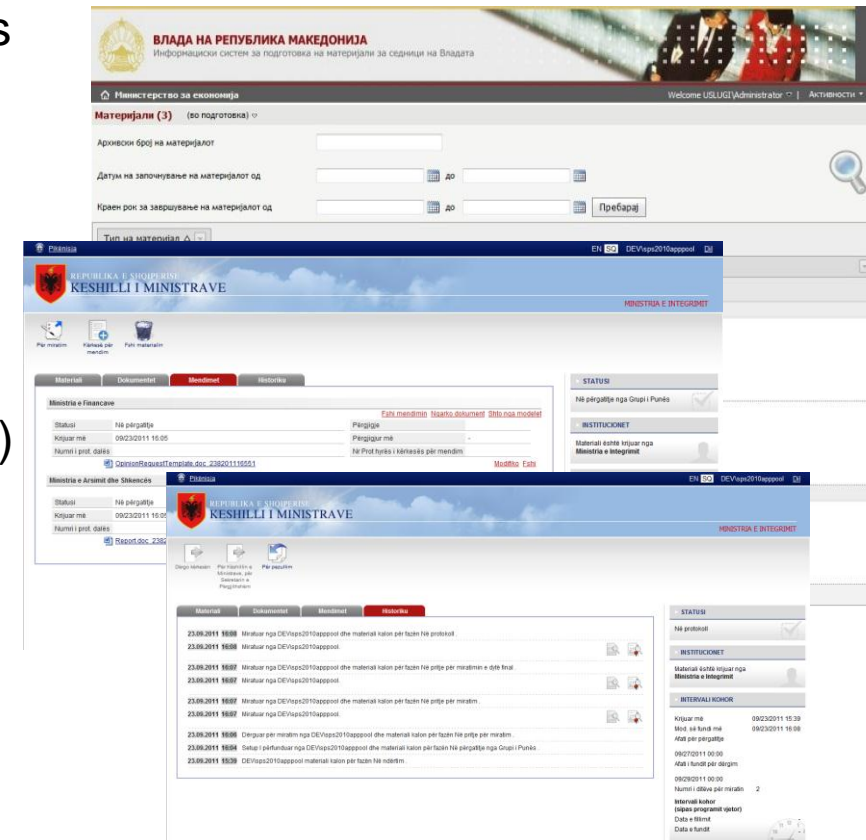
s

ВЛАДА НА РЕПУБЛИКА МАКЕДОНИЈА
Информациски систем за подготовка на материјали за седниците на Владата

Министерство за економија
Welcome USLUGI\Administrator | Активности

Материјали (3) (во подготовка)

Архивски број на материјалот

Датум на започнување на материјалот од до

Краен рок за завршување на материјалот од до Пребарај

Тип на материјал

Pikënisja
EN SQ DEV\sps2010apppool Dil

REPUBLIKA E SHQIPERISE
KESHILLI I MINISTRAVE

MINISTRIA E INTEGRIMIT

Për miratim
Kërkesë për mendim
Fshi materialin

| Materiali | Dokumentet | Mendimet | Historiku |
|---|---|---|---|

Ministria e Financave

Fshi mendimin Ngarko dokument Shto nga modeli

| Statusi | Në përgatitje | Përgjigje | |
|---|---|---|---|
| Krijuar më | 09/23/2011 16:05 | Përgjigjur më | - |
| Numri i prot. dalës | | Nr Prot hyrës i kërkesës për mendim | |

OpinionRequestTemplate.doc_238201116551
Modifiko Fshi

Ministria e Arsimit dhe Shkencës

| Statusi | Në përgatitje |
|---|---|
| Krijuar më | 09/23/2011 16:05 |
| Numri i prot. dalës | |

Report.doc_2382

STATUSI
Në përgatitje nga Grupi i Punës

INSTITUCIONET
Materiali është krijuar nga
Ministria e Integrimit

)

Pikënisja
EN SQ DEV\sps2010apppool Dil

REPUBLIKA E SHQIPERISE
KESHILLI I MINISTRAVE

MINISTRIA E INTEGRIMIT

Dërgo kërkesën
Për miratim e Ministrave, për Sekretarin e Përgjithshëm
Për pezullim

| Materiali | Dokumentet | Mendimet | Historiku |
|---|---|---|---|

23.09.2011 16:08 Miratuar nga DEV\sps2010apppool dhe materiali kalon për fazën Në protokoll.
23.09.2011 16:08 Miratuar nga DEV\sps2010apppool.
23.09.2011 16:07 Miratuar nga DEV\sps2010apppool dhe materiali kalon për fazën Në pritje për miratimin e dytë final.
23.09.2011 16:07 Miratuar nga DEV\sps2010apppool.
23.09.2011 16:07 Miratuar nga DEV\sps2010apppool dhe materiali kalon për fazën Në pritje për miratim.
23.09.2011 16:07 Miratuar nga DEV\sps2010apppool.
23.09.2011 16:06 Dërguar për miratim nga DEV\sps2010apppool dhe materiali kalon për fazën Në pritje për miratim.
23.09.2011 16:04 Setup i përfunduar nga DEV\sps2010apppool dhe materiali kalon për fazën Në përgatitje nga Grupi i Punës.
23.09.2011 15:39 DEV\sps2010apppool materiali kalon për fazën Në ndërtim.

STATUSI
Në protokoll

INSTITUCIONET
Materiali është krijuar nga
Ministria e Integrimit

INTERVALI KOHOR
Krijuar më 09/23/2011 15:39
Mod. së fundi më 09/23/2011 16:08
Afati për përgatitje
09/27/2011 00:00
Afati i fundit për dërgim
09/28/2011 00:00
Numri i ditëve për miratim 2
Intervali kohor (sipas programit vjetor)
Data e fillimit
Data e fundit